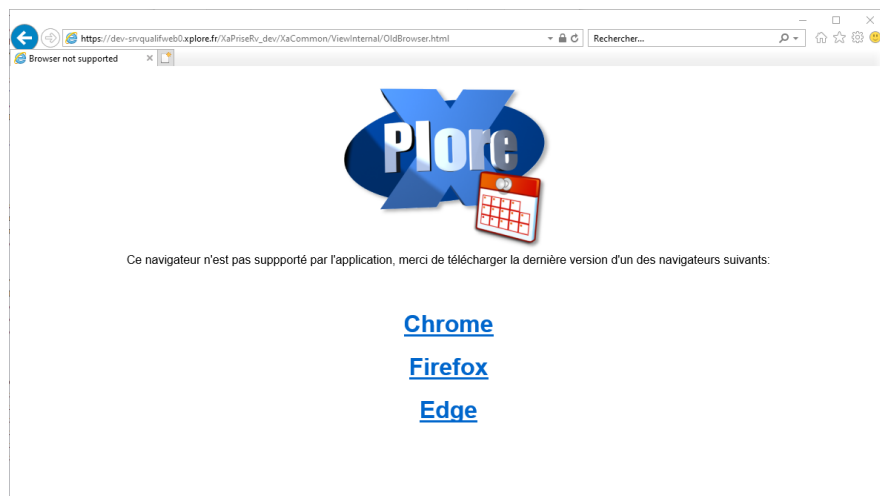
https://dev-srvqualifweb0.xplore.fr/XaPriseRv_dev/XaCommon/ViewInternal/OldBrowser.html

Rechercher...

Browser not supported

Plore

Ce navigateur n'est pas suppporté par l'application, merci de télécharger la dernière version d'un des navigateurs suivants:

Chrome

Firefox

Edge